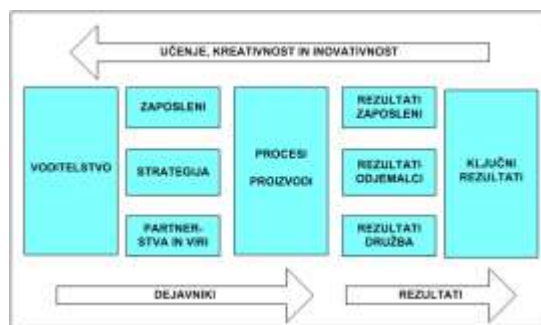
UČENJE, KREATIVNOST IN INOVATIVNOST

VODITELJSTVO

ZAPOSLENI

STRATEGIJA

PARTNERSTVA IN VIRI

PROCESI

PROIZVODI

REZULTATI ZAPOSLENI

REZULTATI ODJEMALCI

REZULTATI DRUŽBA

KLJUČNI REZULTATI

DEJAVNIKI

REZULTATI